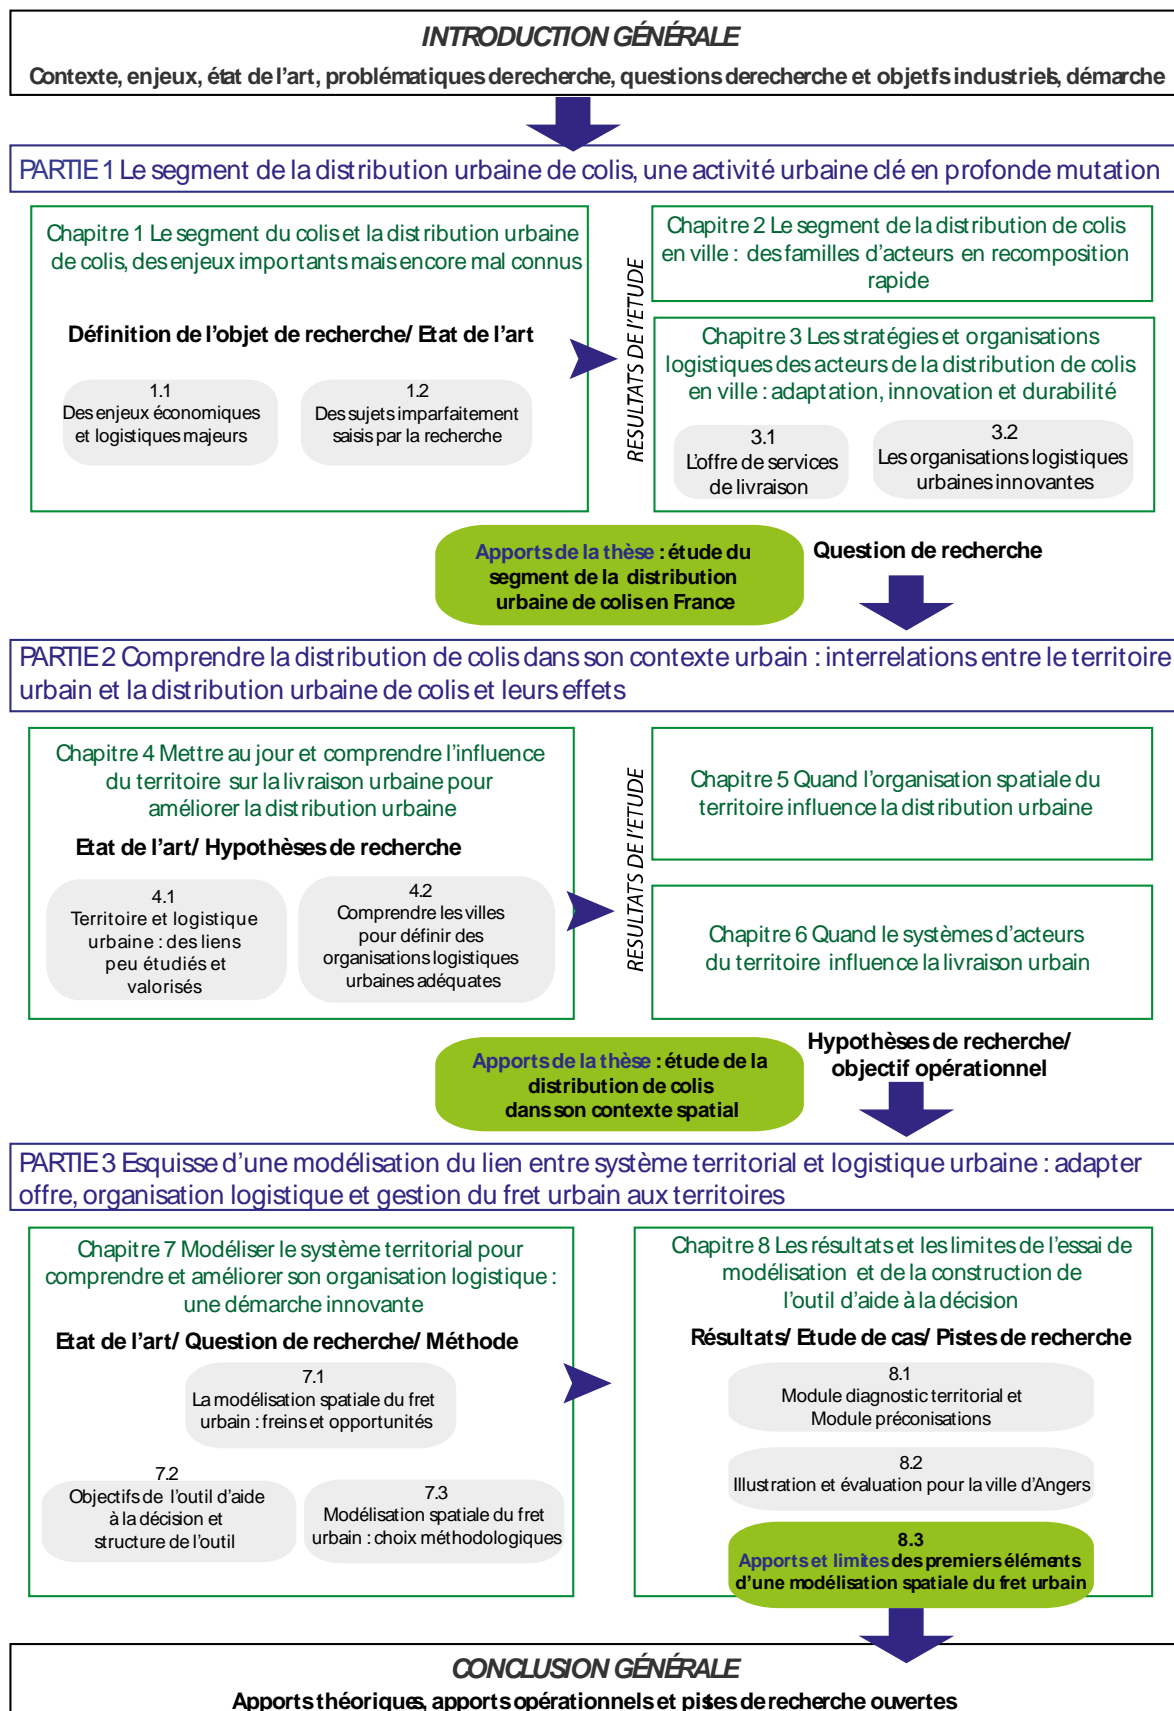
INTRODUCTION GÉNÉRALE

Contexte, enjeux, état de l'art, problématiques de recherche, questions de recherche et objectifs industriels, démarche

PARTIE 1 Le segment de la distribution urbaine de colis, une activité urbaine clé en profonde mutation

Chapitre 1 Le segment du colis et la distribution urbaine de colis, des enjeux importants mais encore mal connus

Définition de l'objet de recherche/ Etat de l'art

1.1
Des enjeux économiques et logistiques majeurs

1.2
Des sujets imparfaitement saisis par la recherche

RESULTATS DE L'ETUDE

Chapitre 2 Le segment de la distribution de colis en ville : des familles d'acteurs en recomposition rapide

Chapitre 3 Les stratégies et organisations logistiques des acteurs de la distribution de colis en ville : adaptation, innovation et durabilité

3.1
L'offre de services de livraison

3.2
Les organisations logistiques urbaines innovantes

Apports de la thèse : étude du segment de la distribution urbaine de colis en France

Question de recherche

PARTIE 2 Comprendre la distribution de colis dans son contexte urbain : interrelations entre le territoire urbain et la distribution urbaine de colis et leurs effets

Chapitre 4 Mettre au jour et comprendre l'influence du territoire sur la livraison urbaine pour améliorer la distribution urbaine

Etat de l'art/ Hypothèses de recherche

4.1
Territoire et logistique urbaine : des liens peu étudiés et valorisés

4.2
Comprendre les villes pour définir des organisations logistiques urbaines adéquates

RESULTATS DE L'ETUDE

Chapitre 5 Quand l'organisation spatiale du territoire influence la distribution urbaine

Chapitre 6 Quand le systèmes d'acteurs du territoire influence la livraison urbain

Apports de la thèse : étude de la distribution de colis dans son contexte spatial

Hypothèses de recherche/ objectif opérationnel

PARTIE 3 Esquisse d'une modélisation du lien entre système territorial et logistique urbaine : adapter offre, organisation logistique et gestion du fret urbain aux territoires

Chapitre 7 Modéliser le système territorial pour comprendre et améliorer son organisation logistique : une démarche innovante

Etat de l'art/ Question de recherche/ Méthode

7.1
La modélisation spatiale du fret urbain : freins et opportunités

7.2
Objectifs de l'outil d'aide à la décision et structure de l'outil

7.3
Modélisation spatiale du fret urbain : choix méthodologiques

Chapitre 8 Les résultats et les limites de l'essai de modélisation et de la construction de l'outil d'aide à la décision

Résultats/ Etude de cas/ Pistes de recherche

8.1
Module diagnostic territorial et Module préconisations

8.2
Illustration et évaluation pour la ville d'Angers

8.3
Apports et limites des premiers éléments d'une modélisation spatiale du fret urbain

CONCLUSION GÉNÉRALE

Apports théoriques, apports opérationnels et pistes de recherche ouvertes